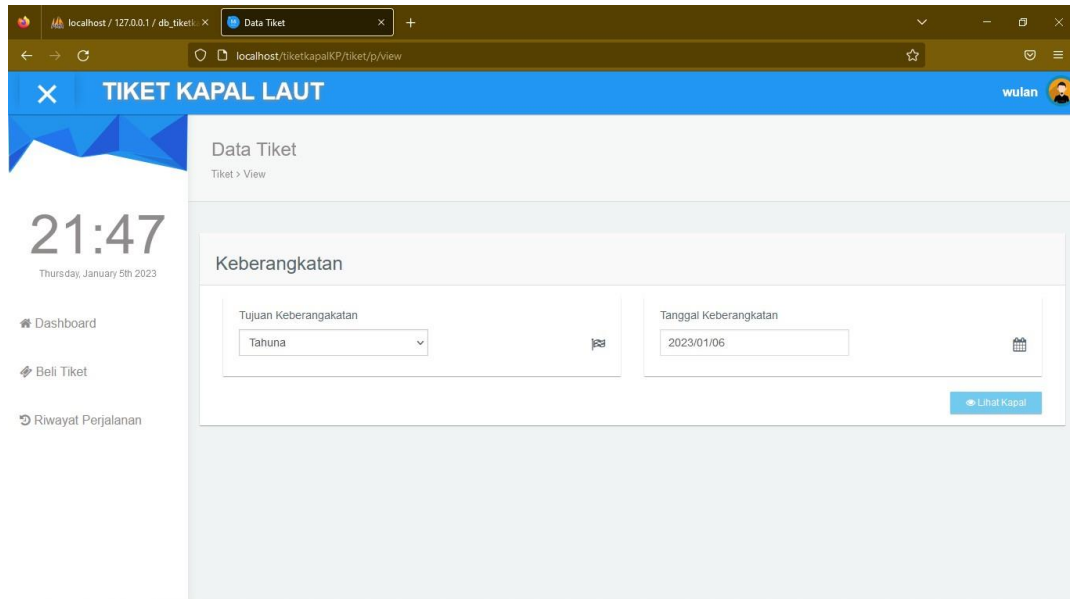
localhost / 127.0.0.1 / db_tiketk ×
Data Tiket ×
+

localhost/tiketkapalKP/tiket/p/view

TIKET KAPAL LAUT
wulan

Data Tiket
Tiket > View

21:47
Thursday, January 5th 2023

Dashboard

Beli Tiket

Riwayat Perjalanan

Keberangkatan

Tujuan Keberangakatan
Tahuna

Tanggal Keberangkatan
2023/01/06

Lihat Kapal